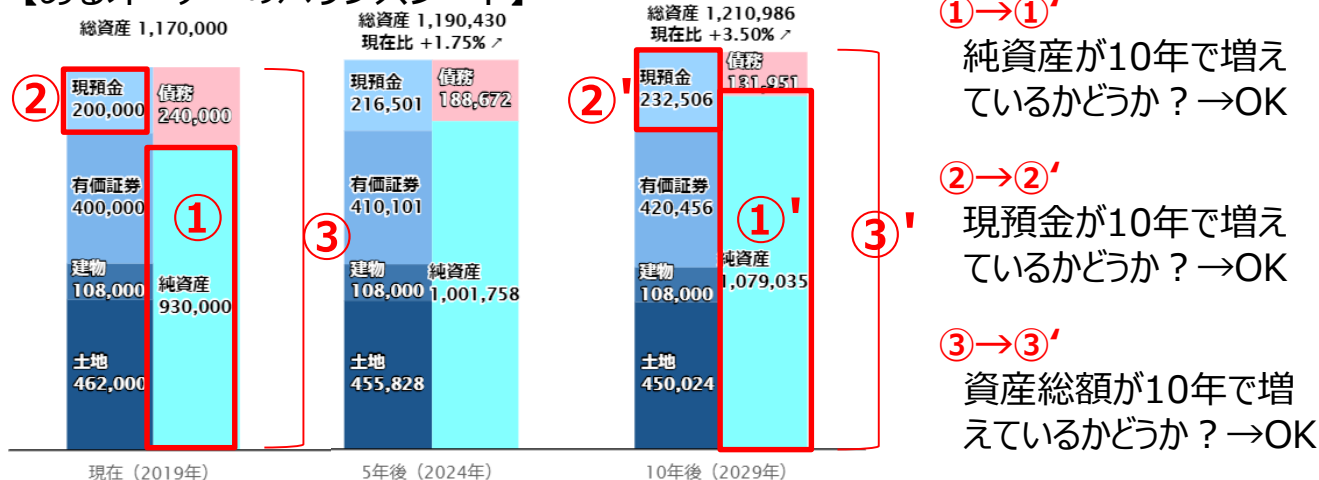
【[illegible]】

総資産 1,170,000

② 現預金 200,000
債務 240,000
有価証券 400,000
① 
③
建物 108,000
純資産 930,000
土地 462,000
現在（2019年）

総資産 1,190,430
現在比 +1.75% ↗
現預金 216,501
債務 188,672
有価証券 410,101
建物 108,000
純資産 1,001,758
土地 455,828
5年後（2024年）

総資産 1,210,986
現在比 +3.50% ↗
②' 現預金 232,506
債務 131,951
有価証券 420,456
①'
③'
建物 108,000
純資産 1,079,035
土地 450,024
10年後（2029年）

①→①'
純資産が10年で増えているかどうか？→OK

②→②'
現預金が10年で増えているかどうか？→OK

③→③'
資産総額が10年で増えているかどうか？→OK